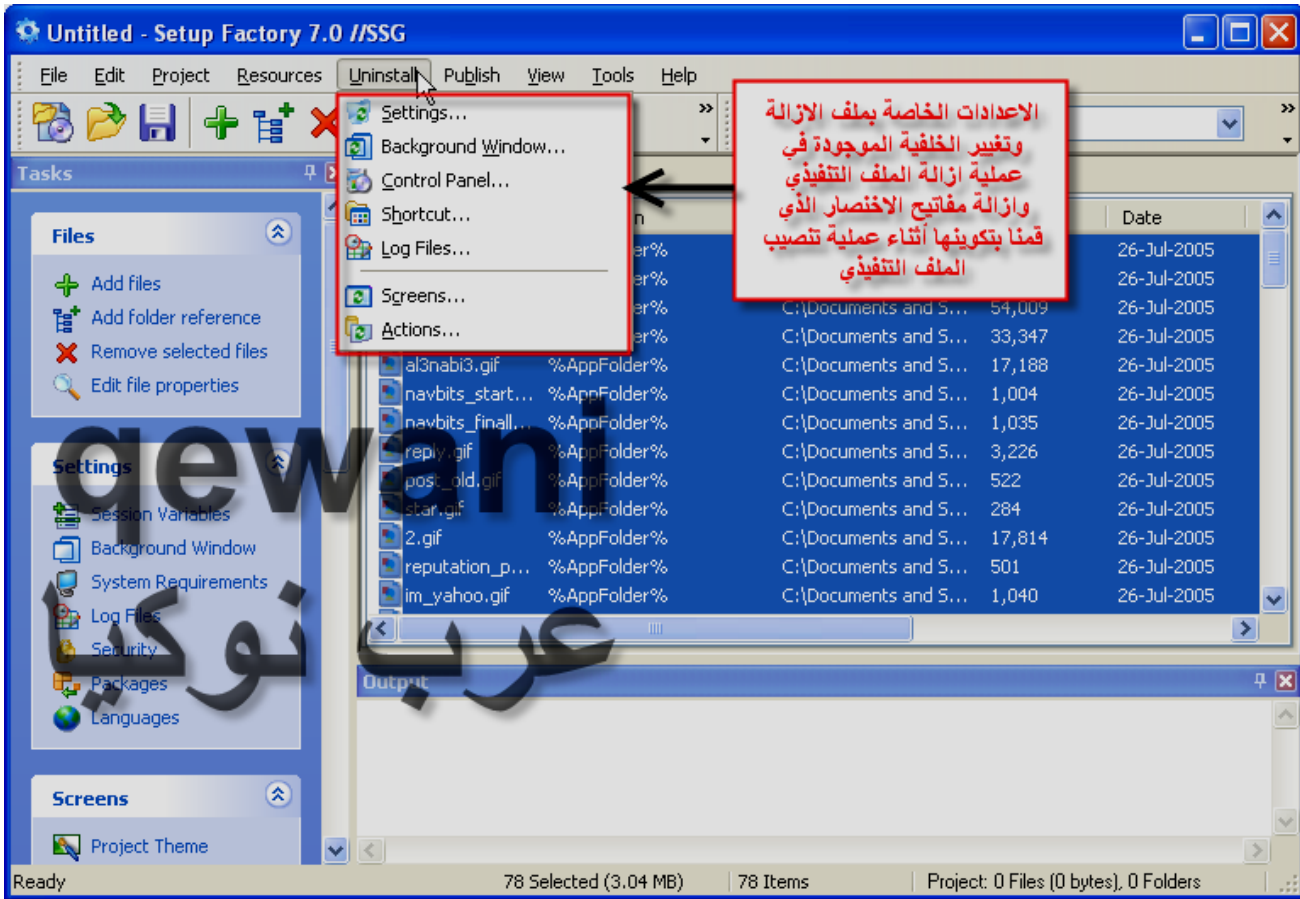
Untitled - Setup Factory 7.0 //SSG

File Edit Project Resources Uninstall Publish View Tools Help

Settings...
Background Window...
Control Panel...
Shortcut...
Log Files...
Screens...
Actions...

الاعدادات الخاصة بملف الازالة وتغيير الخلفية الموجودة في عملية ازالة الملف التنفيذي وازالة مفاتيح الاختصار الذي قمنا بتكوينها أثناء عملية تنصيب الملف التنفيذي

Tasks

Files
Add files
Add folder reference
Remove selected files
Edit file properties

Settings
Session Variables
Background Window
System Requirements
Log Files
Security
Packages
Languages

Screens
Project Theme

qewani
عرب نوكيا

| | n | | | Date |
|---|---|---|---|---|
| | older% | | | 26-Jul-2005 |
| | older% | | | 26-Jul-2005 |
| | older% | C:\Documents and S... | 54,009 | 26-Jul-2005 |
| | older% | C:\Documents and S... | 33,347 | 26-Jul-2005 |
| al3nabi3.gif | %AppFolder% | C:\Documents and S... | 17,188 | 26-Jul-2005 |
| navbits_start... | %AppFolder% | C:\Documents and S... | 1,004 | 26-Jul-2005 |
| navbits_finall... | %AppFolder% | C:\Documents and S... | 1,035 | 26-Jul-2005 |
| reply.gif | %AppFolder% | C:\Documents and S... | 3,226 | 26-Jul-2005 |
| post_old.gif | %AppFolder% | C:\Documents and S... | 522 | 26-Jul-2005 |
| star.gif | %AppFolder% | C:\Documents and S... | 284 | 26-Jul-2005 |
| 2.gif | %AppFolder% | C:\Documents and S... | 17,814 | 26-Jul-2005 |
| reputation_p... | %AppFolder% | C:\Documents and S... | 501 | 26-Jul-2005 |
| im_yahoo.gif | %AppFolder% | C:\Documents and S... | 1,040 | 26-Jul-2005 |

Output

Ready | 78 Selected (3.04 MB) | 78 Items | Project: 0 Files (0 bytes), 0 Folders